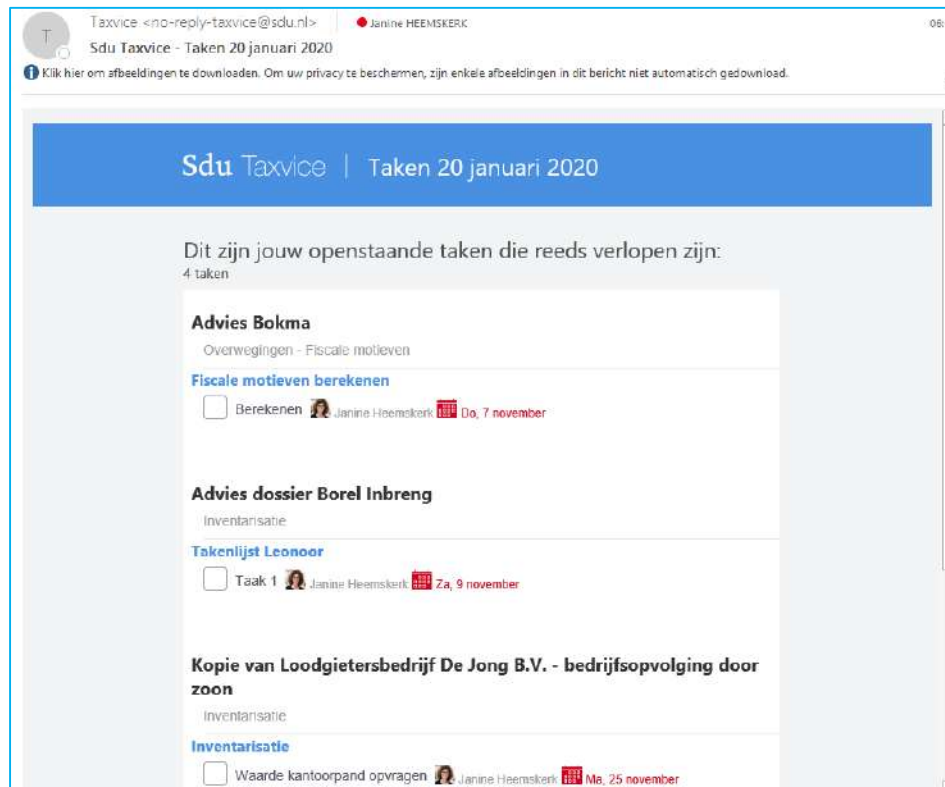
T

Taxvice <no-reply-taxvice@sdu.nl>
Janine HEEMSKERK
08:
Sdu Taxvice - Taken 20 januari 2020
Klik hier om afbeeldingen te downloaden. Om uw privacy te beschermen, zijn enkele afbeeldingen in dit bericht niet automatisch gedownload.

Sdu Taxvice | Taken 20 januari 2020

Dit zijn jouw openstaande taken die reeds verlopen zijn:
4 taken

Advies Bokma
Overwegingen - Fiscale motieven
Fiscale motieven berekenen
Berekenen Janine Heemskerk Do, 7 november

Advies dossier Borel Inbreng
Inventarisatie
Takenlijst Leonoor
Taak 1 Janine Heemskerk Za, 9 november

Kopie van Loodgietersbedrijf De Jong B.V. - bedrijfsopvolging door zoon
Inventarisatie
Inventarisatie
Waarde kantoorpand opvragen Janine Heemskerk Ma, 25 november